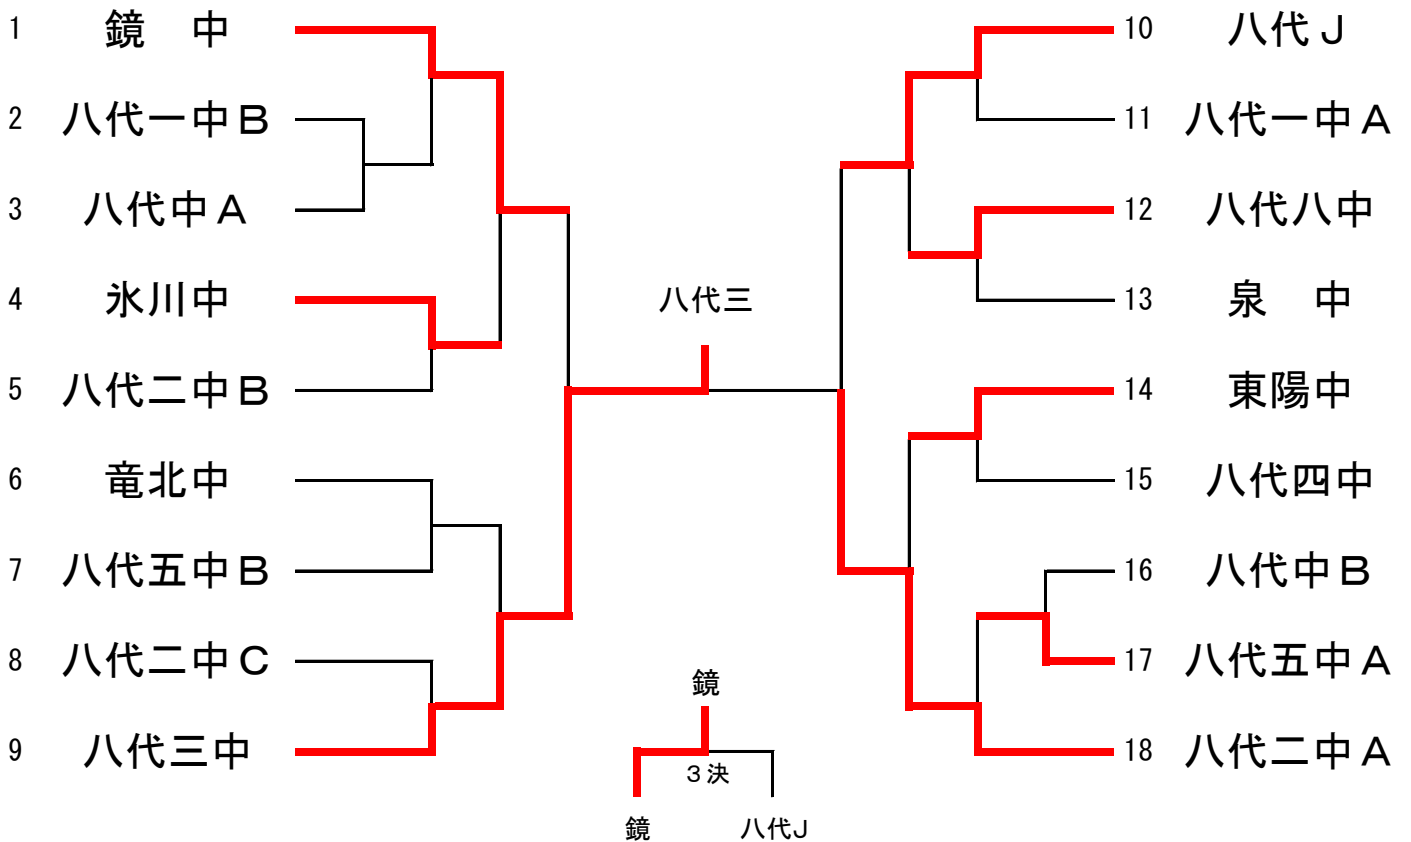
1 鏡 中
2 八代一中Ｂ
3 八代中Ａ
4 氷川中
5 八代二中Ｂ
6 竜北中
7 八代五中Ｂ
8 八代二中Ｃ
9 八代三中

八代三

10 八代Ｊ
11 八代一中Ａ
12 八代八中
13 泉 中
14 東陽中
15 八代四中
16 八代中Ｂ
17 八代五中Ａ
18 八代二中Ａ

鏡
３決
鏡 八代J